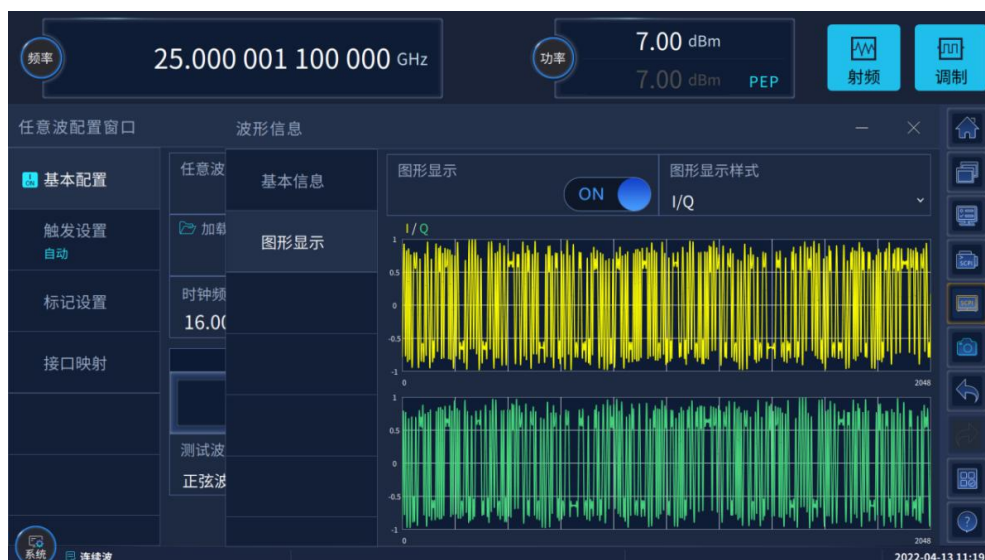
频率 25.000 001 100 000 GHz

功率 7.00 dBm
7.00 dBm PEP

射频
调制

任意波配置窗口
波形信息

基本配置
触发设置
自动
标记设置
接口映射

任意波
加载
时钟频
16.00
测试波
正弦波

基本信息
图形显示

图形显示
ON
图形显示样式
I/Q

I/Q
1
0.5
0
-0.5
-1
0
2048

1
0.5
0
-0.5
-1
0
2048

系统
连续波
2022-04-13 11:19